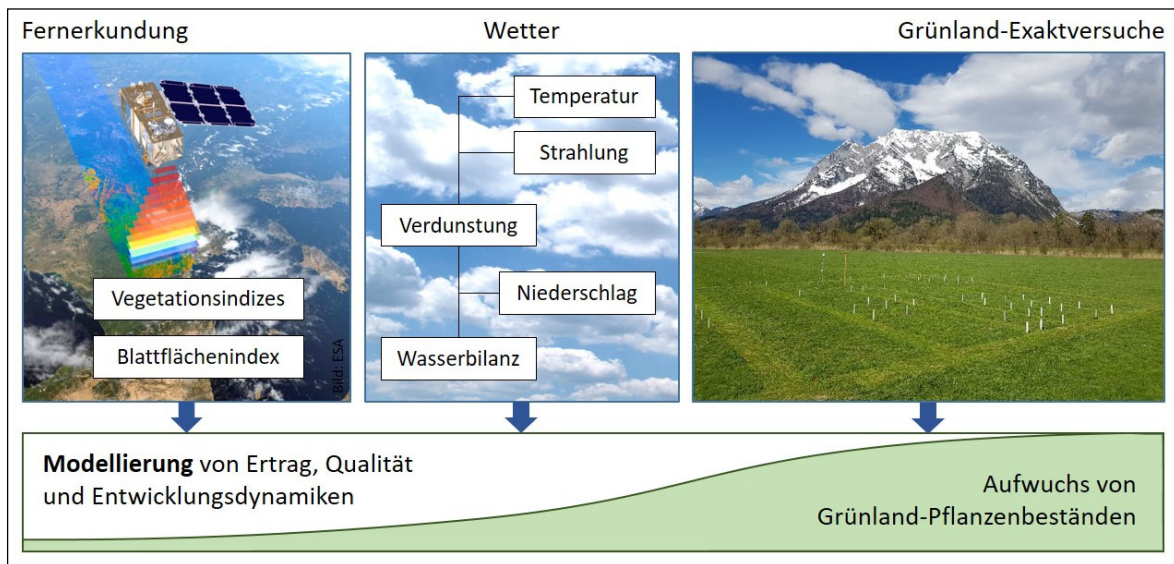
Fernerkundung

Vegetationsindizes

Blattflächenindex

Bild: ESA

Wetter

Temperatur

Strahlung

Verdunstung

Niederschlag

Wasserbilanz

Grünland-Exaktversuche

**Modellierung** von Ertrag, Qualität und Entwicklungsdynamiken

Aufwuchs von Grünland-Pflanzenbeständen